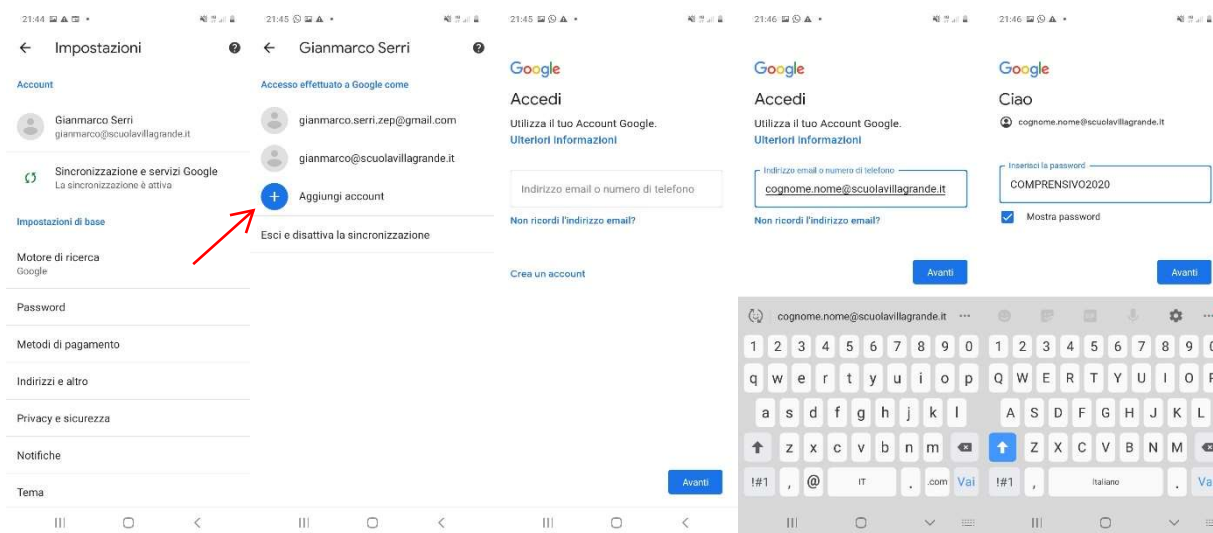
21:44

Impostazioni

Account

Gianmarco Serri
gianmarco@scuolavillagrande.it

Sincronizzazione e servizi Google
La sincronizzazione è attiva

Impostazioni di base

Motore di ricerca
Google

Password

Metodi di pagamento

Indirizzi e altro

Privacy e sicurezza

Notifiche

Tema

21:45

Gianmarco Serri

Accesso effettuato a Google come

gianmarco.serri.zep@gmail.com

gianmarco@scuolavillagrande.it

Aggiungi account

Esci e disattiva la sincronizzazione

21:45

Google

Accedi

Utilizza il tuo Account Google.
Ulteriori informazioni

Indirizzo email o numero di telefono

Non ricordi l'indirizzo email?

Crea un account

Avanti

21:46

Google

Accedi

Utilizza il tuo Account Google.
Ulteriori informazioni

Indirizzo email o numero di telefono
cognome.nome@scuolavillagrande.it

Non ricordi l'indirizzo email?

Avanti

cognome.nome@scuolavillagrande.it ...

1 2 3 4 5 6 7 8 9 0
q w e r t y u i o p
a s d f g h j k l
z x c v b n m
!#1 , @ IT . .com Vai

21:46

Google

Ciao

cognome.nome@scuolavillagrande.it

Inserisci la password
COMPRENSIVO2020

Mostra password

Avanti

1 2 3 4 5 6 7 8 9 0
Q W E R T Y U I O P
A S D F G H J K L
Z X C V B N M
!#1 , Italiano . Vai